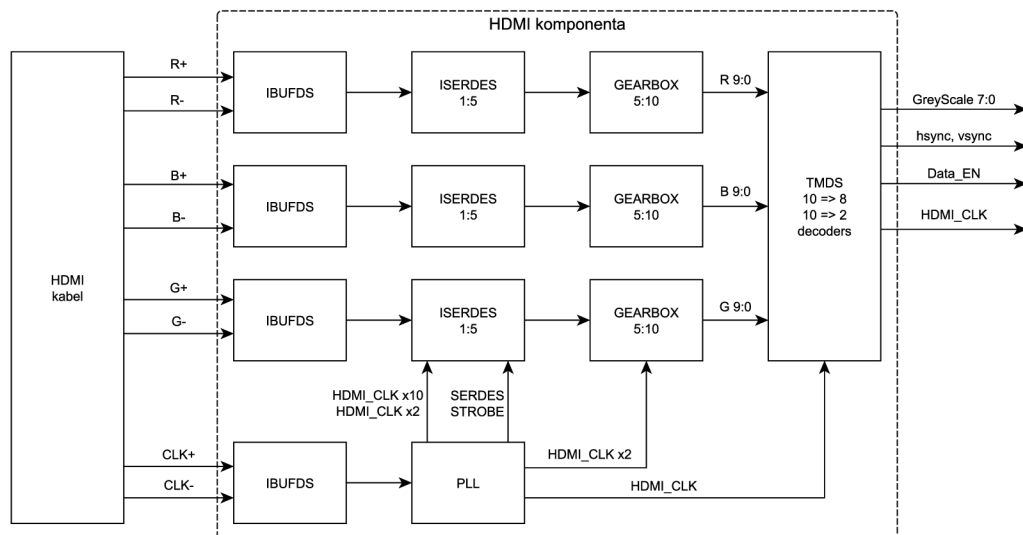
HDMI komponenta

HDMI kabel

R+
R-
IBUFDS
ISERDES 1:5
GEARBOX 5:10
R 9:0

B+
B-
IBUFDS
ISERDES 1:5
GEARBOX 5:10
B 9:0

G+
G-
IBUFDS
ISERDES 1:5
GEARBOX 5:10
G 9:0

TMDS
10 => 8
10 => 2
decoders

GreyScale 7:0
hsync, vsync
Data_EN
HDMI_CLK

HDMI_CLK x10
HDMI_CLK x2
SERDES
STROBE

CLK+
CLK-
IBUFDS
PLL
HDMI_CLK x2
HDMI_CLK